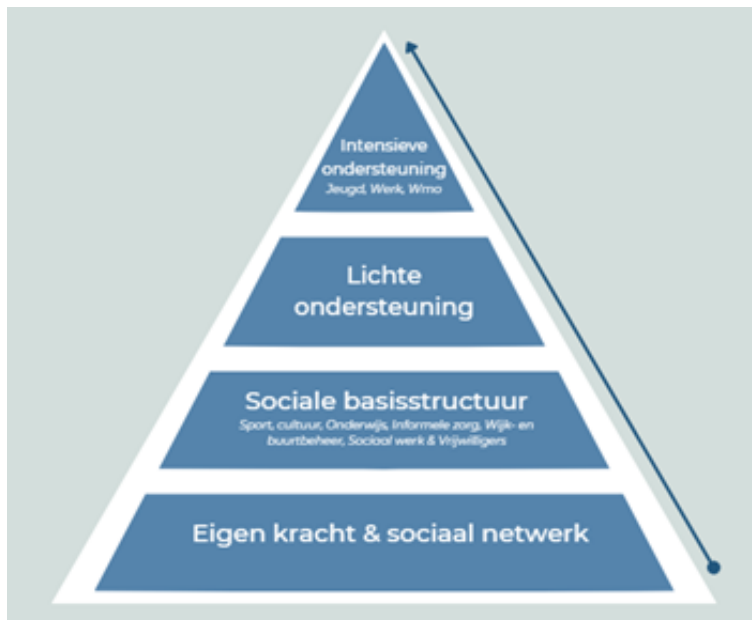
Intensieve ondersteuning
Jeugd, Werk, Wmo

Lichte ondersteuning

Sociale basisstructuur
Sport, cultuur, Onderwijs, Informele zorg, Wijk- en buurtbeheer, Sociaal werk & Vrijwilligers

Eigen kracht & sociaal netwerk